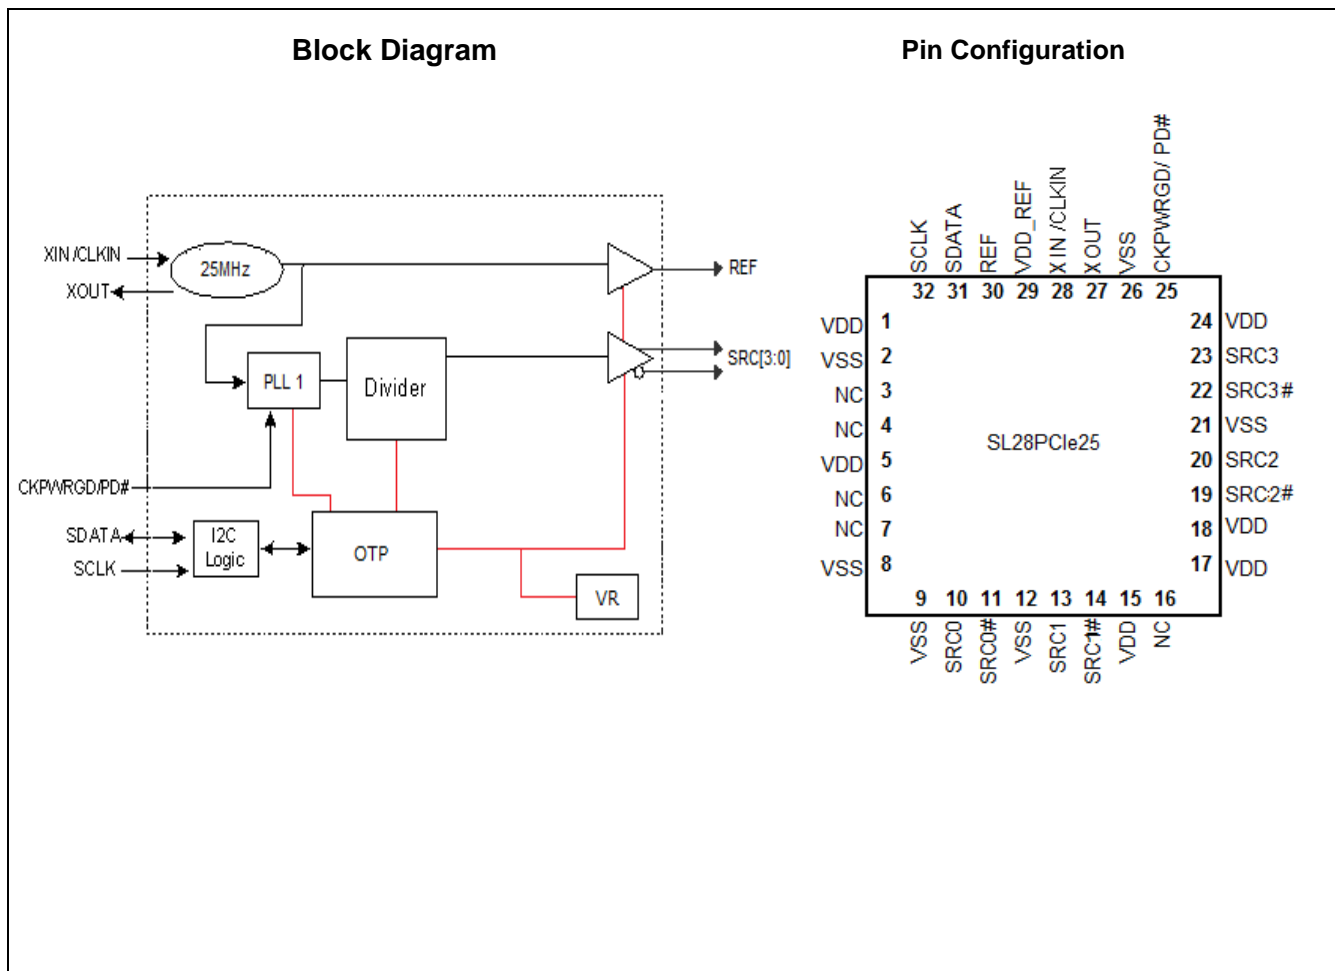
Block Diagram

Pin Configuration

XIN/CLKIN
XOUT
25MHz
REF
PLL 1
Divider
SRC[3:0]
CKPWRGD/PD#
SDATA
SCLK
I2C Logic
OTP
VR

SCLK
SDATA
REF
VDD_REF
XIN/CLKIN
XOUT
VSS
CKPWRGD/ PD#
32 31 30 29 28 27 26 25

VDD 1
VSS 2
NC 3
NC 4
VDD 5
NC 6
NC 7
VSS 8

24 VDD
23 SRC3
22 SRC3#
21 VSS
20 SRC2
19 SRC2#
18 VDD
17 VDD

SL28PCIe25

9 10 11 12 13 14 15 16
VSS
SRC0
SRC0#
VSS
SRC1
SRC1#
VDD
NC